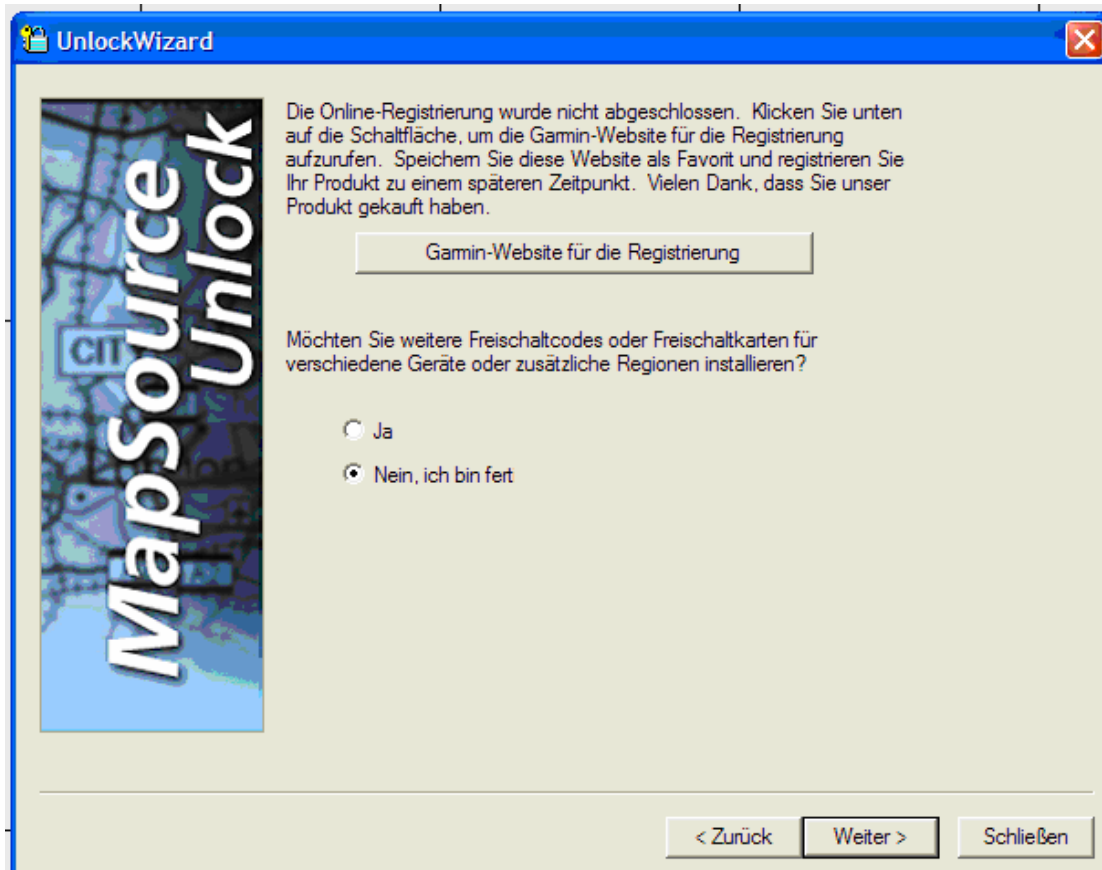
UnlockWizard

MapSource Unlock

CIT

Die Online-Registrierung wurde nicht abgeschlossen. Klicken Sie unten auf die Schaltfläche, um die Garmin-Website für die Registrierung aufzurufen. Speichern Sie diese Website als Favorit und registrieren Sie Ihr Produkt zu einem späteren Zeitpunkt. Vielen Dank, dass Sie unser Produkt gekauft haben.

Garmin-Website für die Registrierung

Möchten Sie weitere Freischaltcodes oder Freischaltkarten für verschiedene Geräte oder zusätzliche Regionen installieren?

Ja

Nein, ich bin fert

< Zurück

Weiter >

Schließen